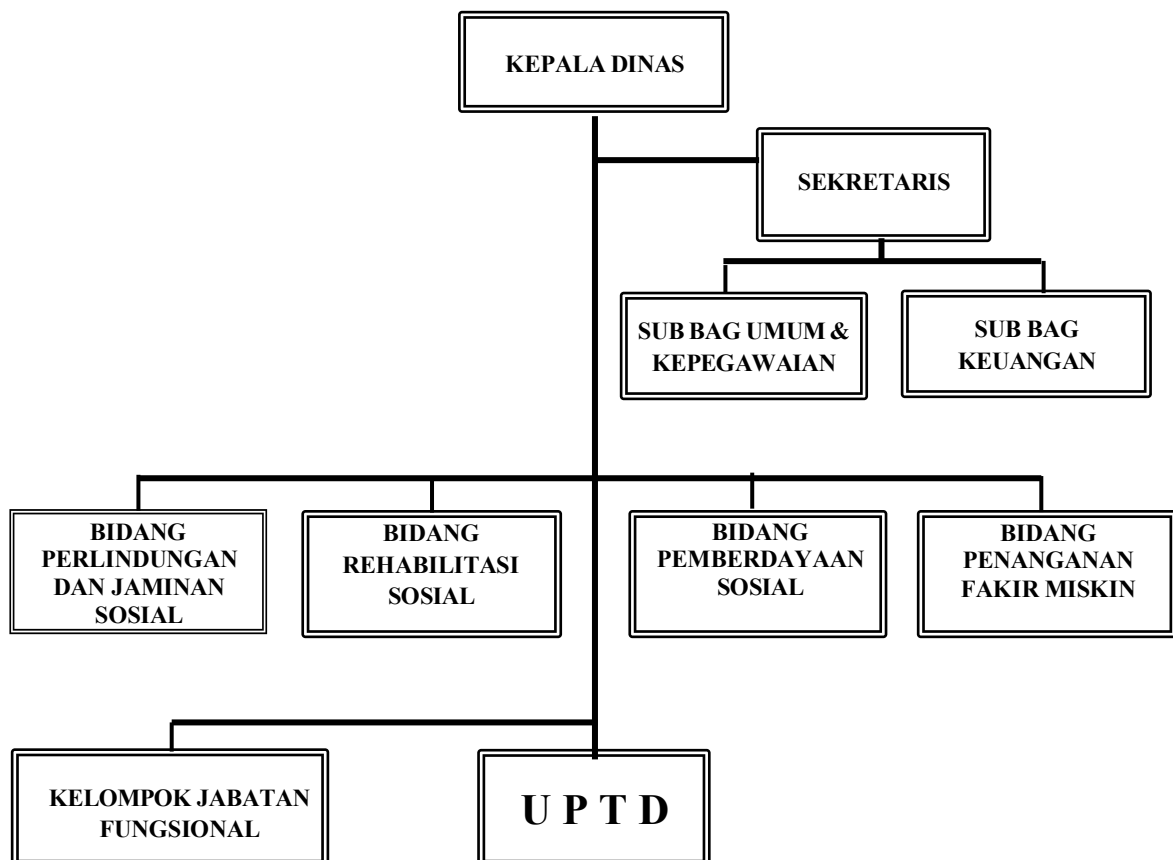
KEPALA DINAS

SEKRETARIS

SUB BAG UMUM & KEPEGAWAIAN

SUB BAG KEUANGAN

BIDANG PERLINDUNGAN DAN JAMINAN SOSIAL

BIDANG REHABILITASI SOSIAL

BIDANG PEMBERDAYAAN SOSIAL

BIDANG PENANGANAN FAKIR MISKIN

KELOMPOK JABATAN FUNGSIONAL

U P T D